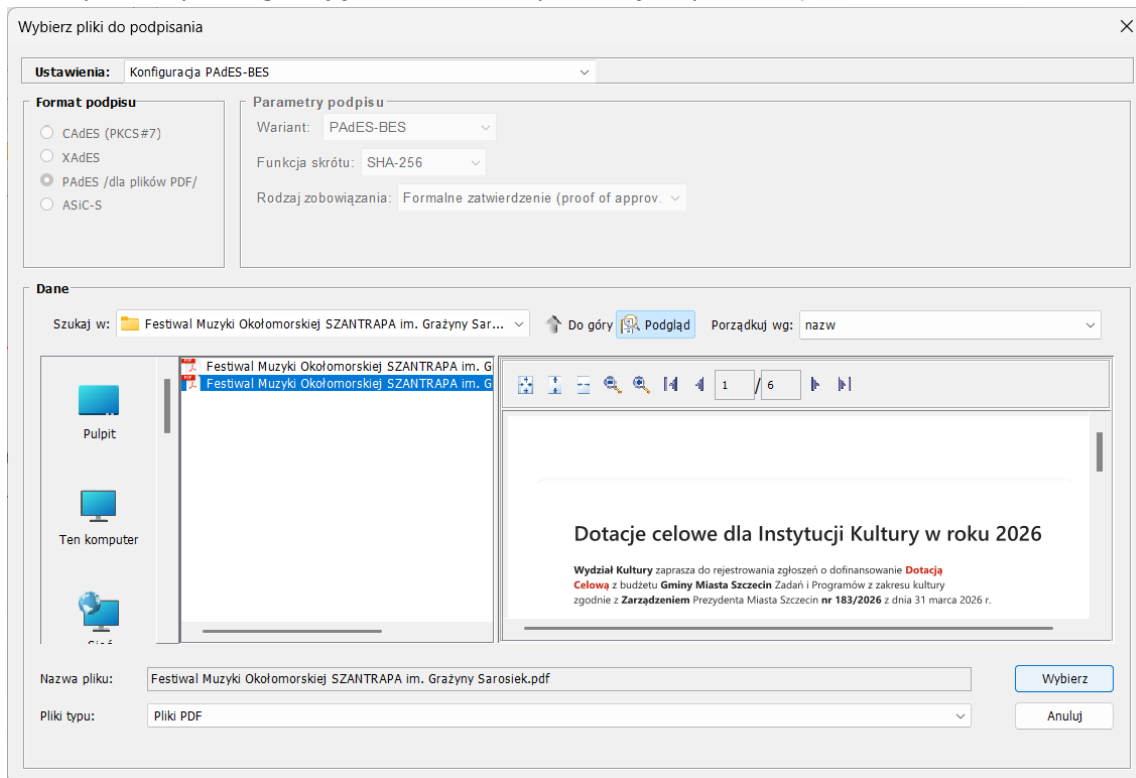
Wybierz pliki do podpisania

Ustawienia: Konfiguracja PAdES-BES

Format podpisu
CAdES (PKCS#7)
XAdES
PAdES /dla plików PDF/
ASiC-S

Parametry podpisu
Wariant: PAdES-BES
Funkcja skrótu: SHA-256
Rodzaj zobowiązania: Formalne zatwierdzenie (proof of approv.

Dane
Szukaj w: Festiwal Muzyki Okołomorskiej SZANTRAPA im. Grażyny Sar...
Do góry
Podgląd
Porządkuj wg: nazw

Pulpit
Ten komputer
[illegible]

Festiwal Muzyki Okołomorskiej SZANTRAPA im. G
Festiwal Muzyki Okołomorskiej SZANTRAPA im. G

1 /6

Dotacje celowe dla Instytucji Kultury w roku 2026

Wydział Kultury zaprasza do rejestrowania zgłoszeń o dofinansowanie Dotacją Celową z budżetu Gminy Miasta Szczecin Zadań i Programów z zakresu kultury zgodnie z Zarządzeniem Prezydenta Miasta Szczecin nr 183/2026 z dnia 31 marca 2026 r.

Nazwa pliku: Festiwal Muzyki Okołomorskiej SZANTRAPA im. Grażyny Sarosiek.pdf
Wybierz
Pliki typu: Pliki PDF
Anuluj